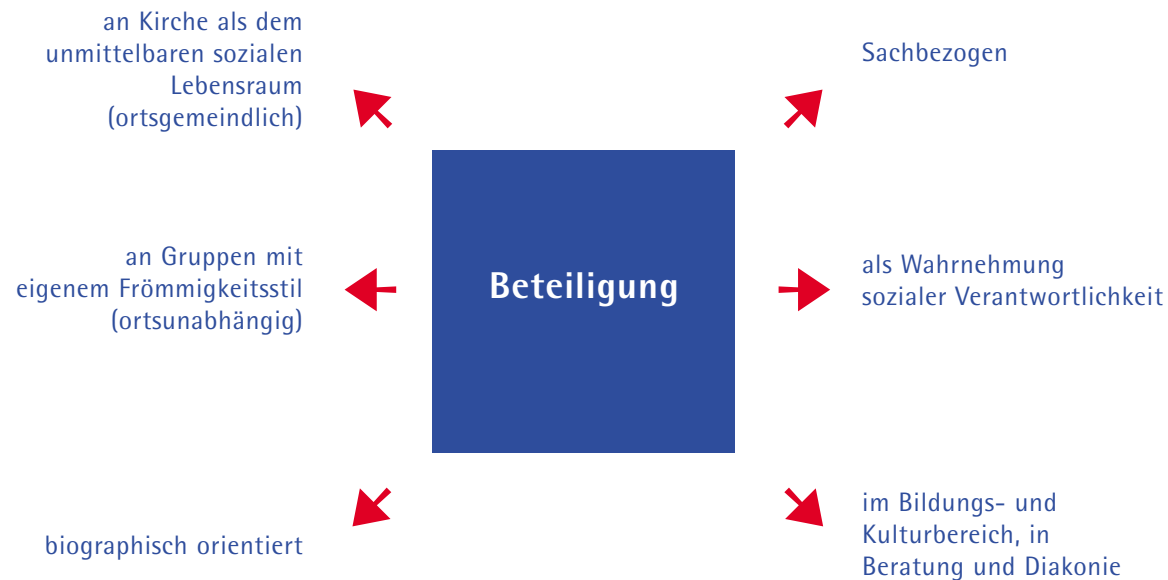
an Kirche als dem unmittelbaren sozialen Lebensraum (ortsgemeindlich)

Sachbezogen

Beteiligung

an Gruppen mit eigenem Frömmigkeitsstil (ortsunabhängig)

als Wahrnehmung sozialer Verantwortlichkeit

biographisch orientiert

im Bildungs- und Kulturbereich, in Beratung und Diakonie